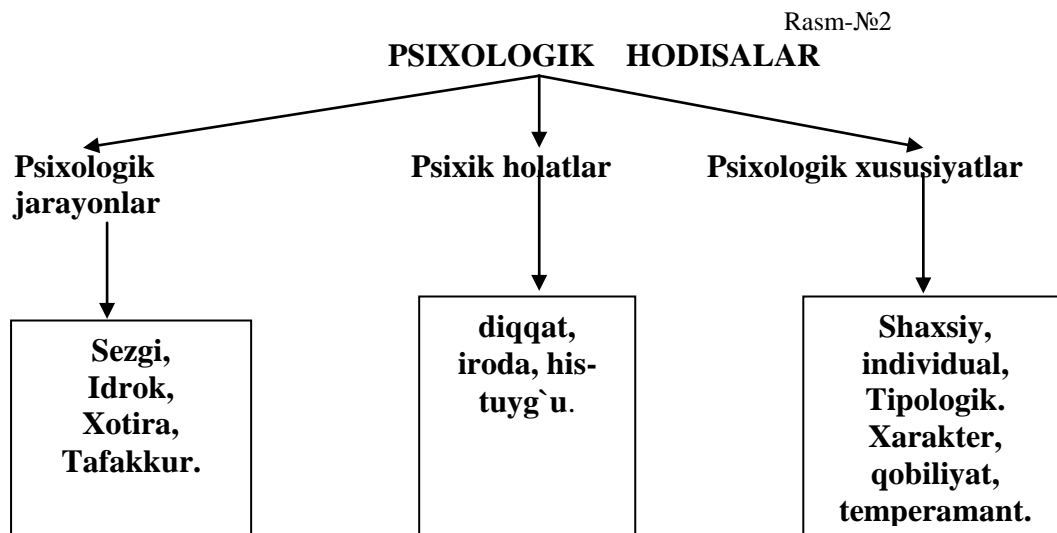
Rasm-№2

PSIXOLOGIK HODISALAR

Psixologik jarayonlar

Psixik holatlar

Psixologik xususiyatlar

Sezgi, Idrok, Xotira, Tafakkur.

diqqat, iroda, his-tuyg`u.

Shaxsiy, individual, Tipologik. Xarakter, qobiliyat, temperamant.